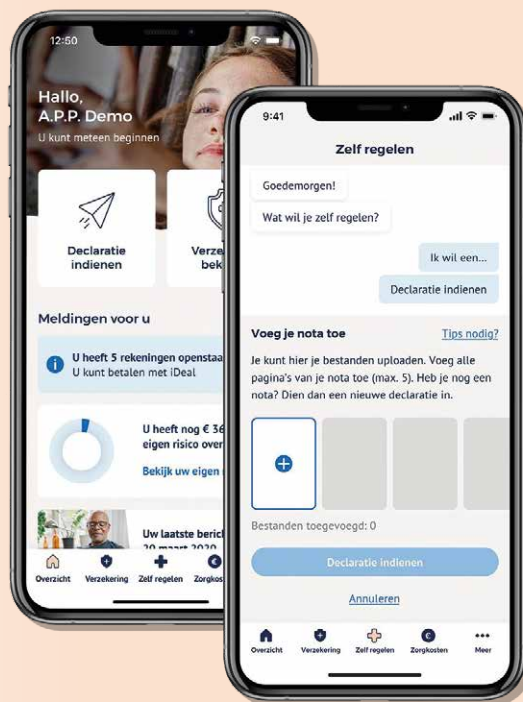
12:50

Hallo,
A.P.P. Demo
U kunt meteen beginnen

Declaratie indienen

Verze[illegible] bek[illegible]

Meldingen voor u

U heeft 5 rekeningen openstaa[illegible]
U kunt betalen met iDeal

U heeft nog € 36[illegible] eigen risico over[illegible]

Bekijk uw eigen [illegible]

Uw laatste beric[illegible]
20 maart 2020

Overzicht Verzekering Zelf regelen Zorgkos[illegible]

9:41

Zelf regelen

Goedemorgen!

Wat wil je zelf regelen?

Ik wil een...

Declaratie indienen

Voeg je nota toe

Tips nodig?

Je kunt hier je bestanden uploaden. Voeg alle pagina's van je nota toe (max. 5). Heb je nog een nota? Dien dan een nieuwe declaratie in.

Bestanden toegevoegd: 0

Declaratie indienen

Annuleren

Overzicht Verzekering Zelf regelen Zorgkosten Meer